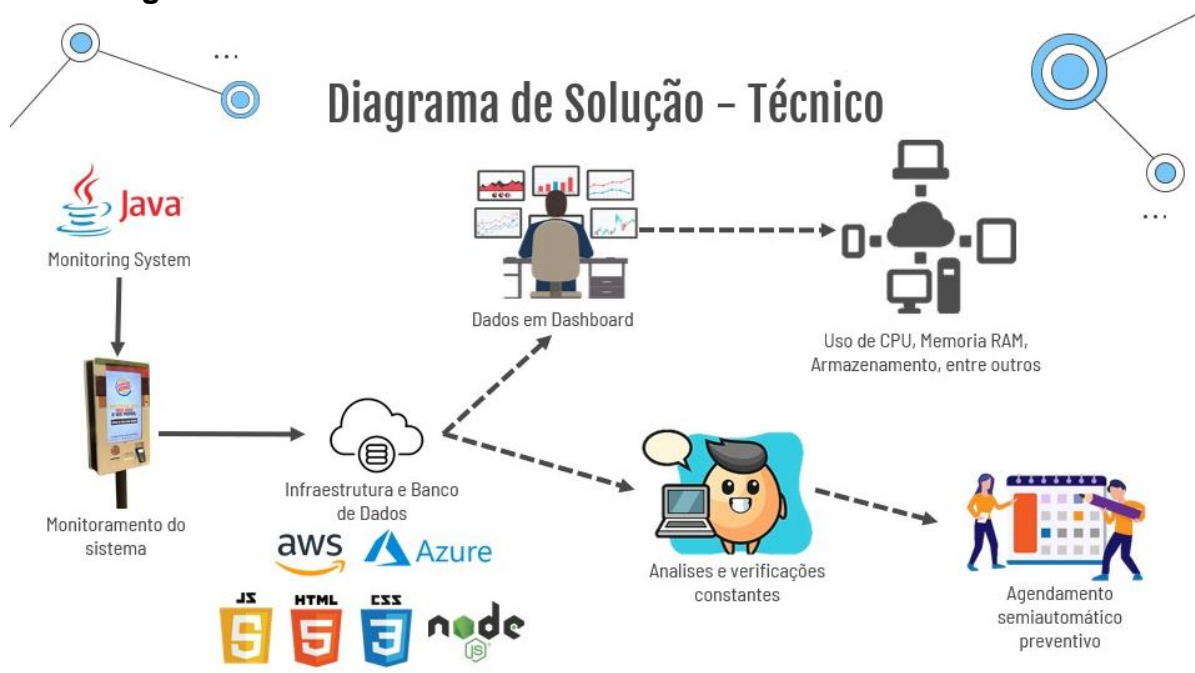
Diagrama de Solução – Técnico

Java
Monitoring System

Monitoramento do sistema

Dados em Dashboard

Uso de CPU, Memoria RAM, Armazenamento, entre outros

Infraestrutura e Banco de Dados

aws Azure

JS HTML CSS node JS

Analises e verificações constantes

Agendamento semiautomático preventivo